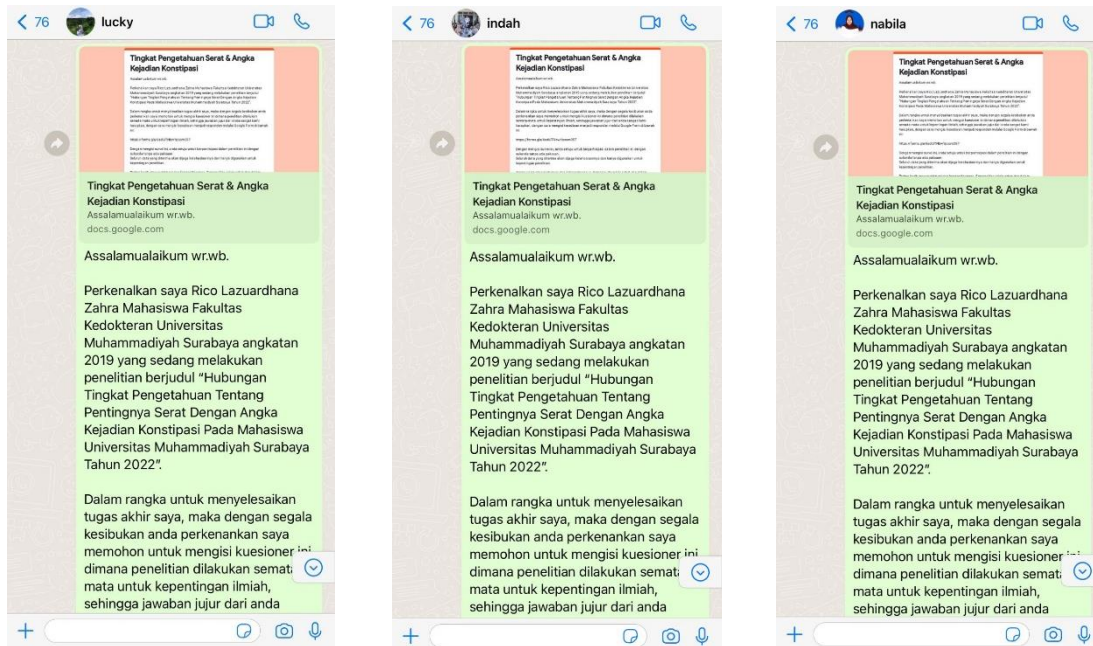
76 lucky

Tingkat Pengetahuan Serat & Angka Kejadian Konstipasi

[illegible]

Tingkat Pengetahuan Serat & Angka Kejadian Konstipasi
Assalamualaikum wr.wb.
docs.google.com

Assalamualaikum wr.wb.

Perkenalkan saya Rico Lazuardhana Zahra Mahasiswa Fakultas Kedokteran Universitas Muhammadiyah Surabaya angkatan 2019 yang sedang melakukan penelitian berjudul "Hubungan Tingkat Pengetahuan Tentang Pentingnya Serat Dengan Angka Kejadian Konstipasi Pada Mahasiswa Universitas Muhammadiyah Surabaya Tahun 2022".

Dalam rangka untuk menyelesaikan tugas akhir saya, maka dengan segala kesibukan anda perkenankan saya memohon untuk mengisi kuesioner ini dimana penelitian dilakukan semata mata untuk kepentingan ilmiah, sehingga jawaban jujur dari anda

76 indah

Tingkat Pengetahuan Serat & Angka Kejadian Konstipasi

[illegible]

Tingkat Pengetahuan Serat & Angka Kejadian Konstipasi
Assalamualaikum wr.wb.
docs.google.com

Assalamualaikum wr.wb.

Perkenalkan saya Rico Lazuardhana Zahra Mahasiswa Fakultas Kedokteran Universitas Muhammadiyah Surabaya angkatan 2019 yang sedang melakukan penelitian berjudul "Hubungan Tingkat Pengetahuan Tentang Pentingnya Serat Dengan Angka Kejadian Konstipasi Pada Mahasiswa Universitas Muhammadiyah Surabaya Tahun 2022".

Dalam rangka untuk menyelesaikan tugas akhir saya, maka dengan segala kesibukan anda perkenankan saya memohon untuk mengisi kuesioner ini dimana penelitian dilakukan semata mata untuk kepentingan ilmiah, sehingga jawaban jujur dari anda

76 nabila

Tingkat Pengetahuan Serat & Angka Kejadian Konstipasi

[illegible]

Tingkat Pengetahuan Serat & Angka Kejadian Konstipasi
Assalamualaikum wr.wb.
docs.google.com

Assalamualaikum wr.wb.

Perkenalkan saya Rico Lazuardhana Zahra Mahasiswa Fakultas Kedokteran Universitas Muhammadiyah Surabaya angkatan 2019 yang sedang melakukan penelitian berjudul "Hubungan Tingkat Pengetahuan Tentang Pentingnya Serat Dengan Angka Kejadian Konstipasi Pada Mahasiswa Universitas Muhammadiyah Surabaya Tahun 2022".

Dalam rangka untuk menyelesaikan tugas akhir saya, maka dengan segala kesibukan anda perkenankan saya memohon untuk mengisi kuesioner ini dimana penelitian dilakukan semata mata untuk kepentingan ilmiah, sehingga jawaban jujur dari anda